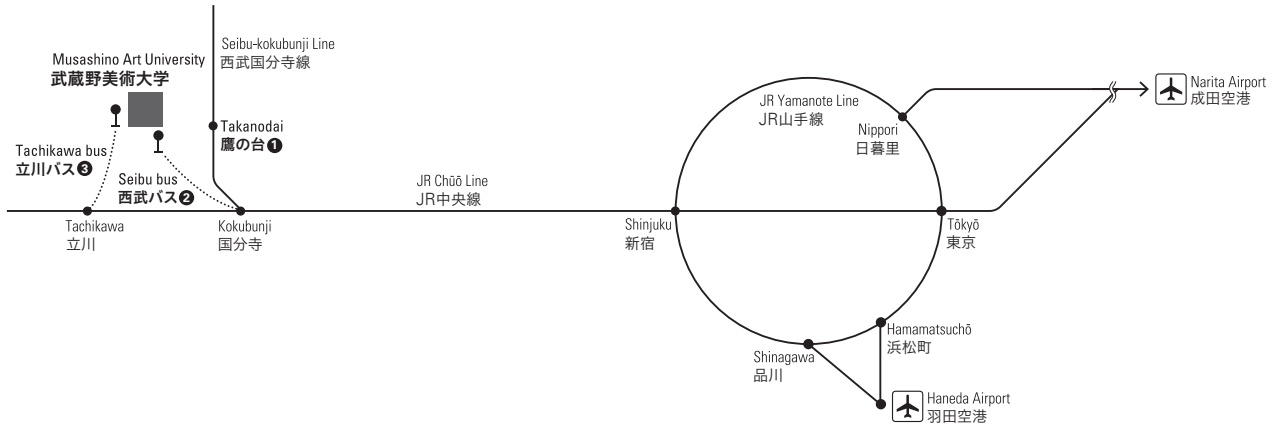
Musashino Art University
武蔵野美術大学

Seibu-kokubunji Line
西武国分寺線

Takanodai
鷹の台❶

Tachikawa bus
立川バス❸

Seibu bus
西武バス❷

JR Yamanote Line
JR山手線

Nippori
日暮里

Narita Airport
成田空港

JR Chūō Line
JR中央線

Tachikawa
立川

Kokubunji
国分寺

Shinjuku
新宿

Tōkyō
東京

Hamamatsuchō
浜松町

Shinagawa
品川

Haneda Airport
羽田空港